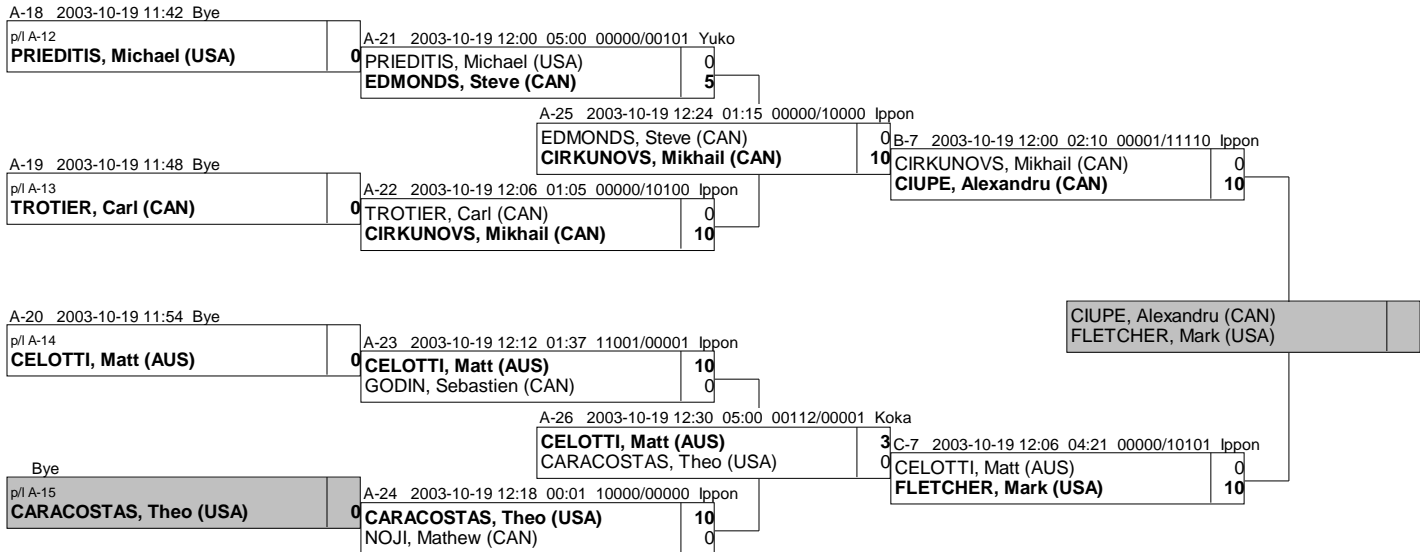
A-18 2003-10-19 11:42 Bye
p/l A-12
PRIEDITIS, Michael (USA) 0

A-21 2003-10-19 12:00 05:00 00000/00101 Yuko
PRIEDITIS, Michael (USA) 0
EDMONDS, Steve (CAN) 5

A-25 2003-10-19 12:24 01:15 00000/10000 Ippon
EDMONDS, Steve (CAN) 0
CIRKUNOVS, Mikhail (CAN) 10

B-7 2003-10-19 12:00 02:10 00001/11110 Ippon
CIRKUNOVS, Mikhail (CAN) 0
CIUPE, Alexandru (CAN) 10

A-19 2003-10-19 11:48 Bye
p/l A-13
TROTIER, Carl (CAN) 0

A-22 2003-10-19 12:06 01:05 00000/10100 Ippon
TROTIER, Carl (CAN) 0
CIRKUNOVS, Mikhail (CAN) 10

CIUPE, Alexandru (CAN)
FLETCHER, Mark (USA)

A-20 2003-10-19 11:54 Bye
p/l A-14
CELOTTI, Matt (AUS) 0

A-23 2003-10-19 12:12 01:37 11001/00001 Ippon
CELOTTI, Matt (AUS) 10
GODIN, Sebastien (CAN) 0

A-26 2003-10-19 12:30 05:00 00112/00001 Koka
CELOTTI, Matt (AUS) 3
CARACOSTAS, Theo (USA) 0

C-7 2003-10-19 12:06 04:21 00000/10101 Ippon
CELOTTI, Matt (AUS) 0
FLETCHER, Mark (USA) 10

Bye
p/l A-15
CARACOSTAS, Theo (USA) 0

A-24 2003-10-19 12:18 00:01 10000/00000 Ippon
CARACOSTAS, Theo (USA) 10
NOJI, Mathew (CAN) 0